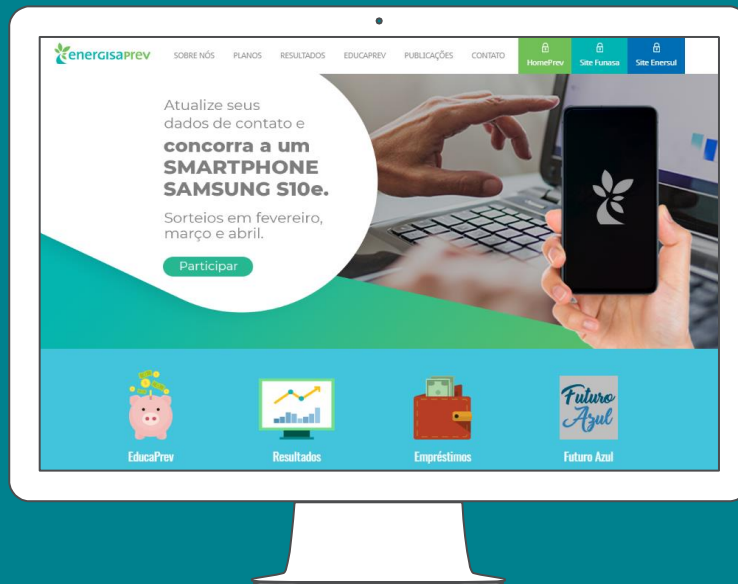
energisaprev SOBRE NÓS PLANOS RESULTADOS EDUCAPREV PUBLICAÇÕES CONTATO HomePrev Site Funasa Site Enersul

Atualize seus dados de contato e concorra a um SMARTPHONE SAMSUNG S10e.

Sorteios em fevereiro, março e abril.

Participar

EducaPrev

Resultados

Empréstimos

Futuro Azul

Futuro Azul